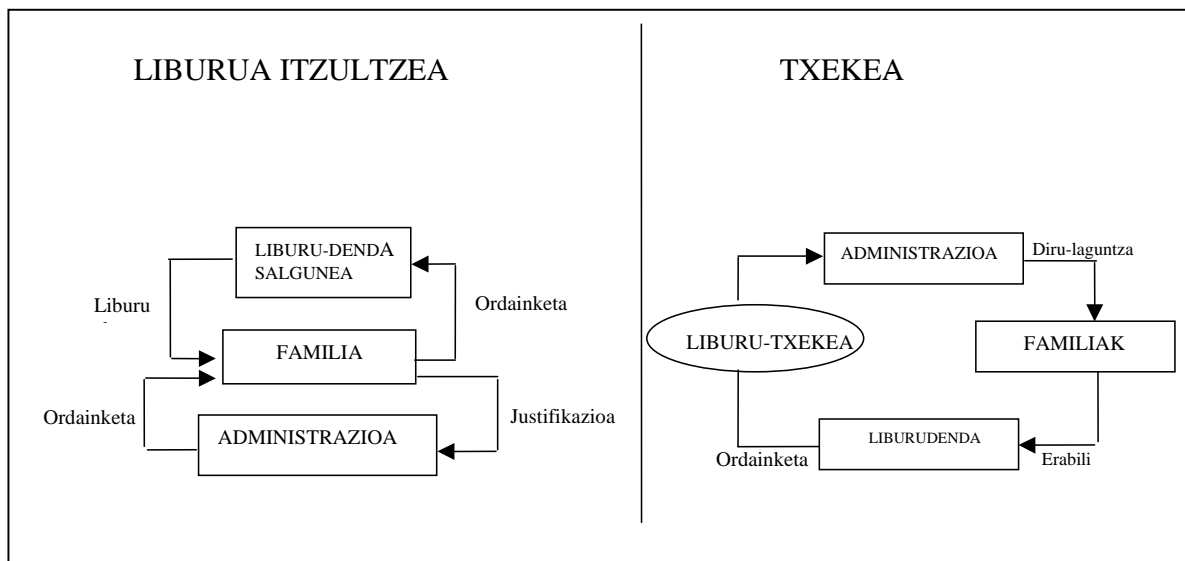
LIBURUA ITZULTZEA

LIBURU-DENDA SALGUNEA

Liburu

Ordainketa

FAMILIA

Ordainketa

Justifikazioa

ADMINISTRAZIOA

TXEKEA

ADMINISTRAZIOA

Diru-laguntza

LIBURU-TXEKEA

FAMILIAK

LIBURUDENDA

Ordainketa

Erabili